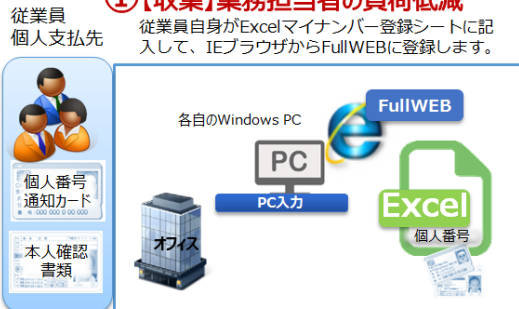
従業員
個人支払先

①【収集】業務担当者の負荷低減

従業員自身がExcelマイナンバー登録シートに記入して、IEブラウザからFullWEBに登録します。

各自のWindows PC

FullWEB

PC

PC入力

Excel

個人番号

オフィス

個人番号
通知カード

本人確認
書類